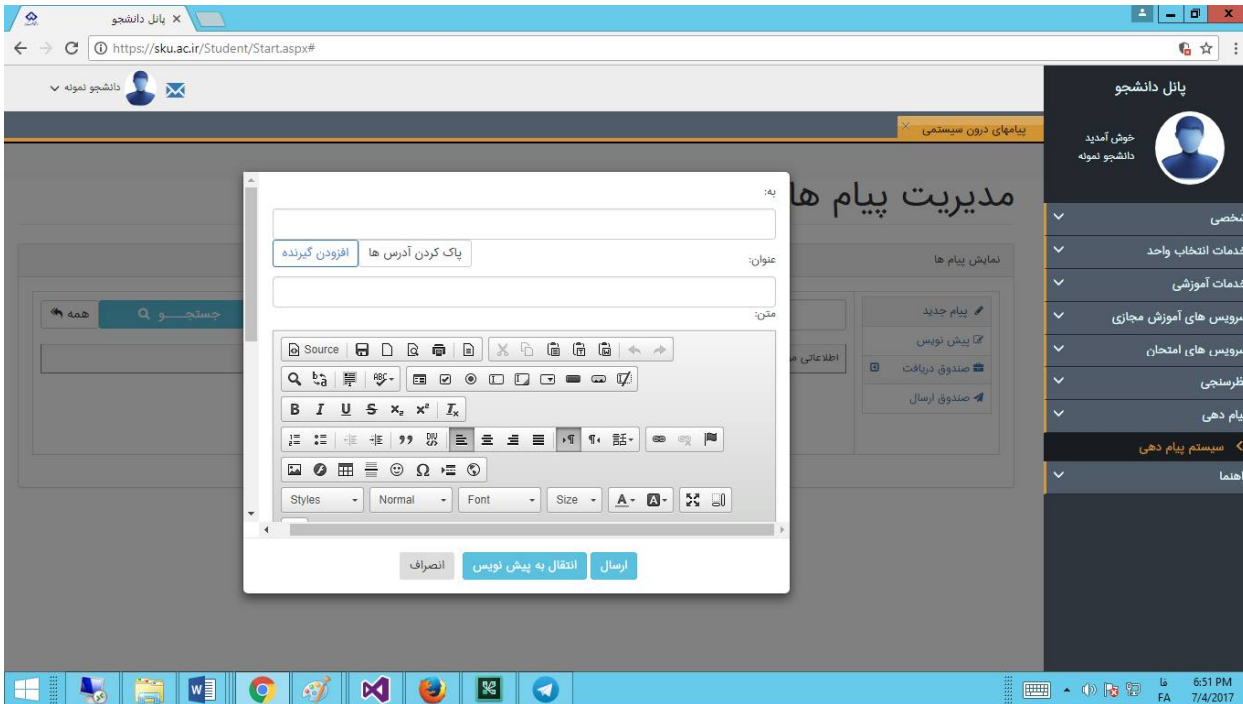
پانل دانشجو ×
https://sku.ac.ir/Student/Start.aspx#

دانشجو نمونه

پانل دانشجو
خوش آمدید
دانشجو نمونه

پیامهای درون سیستمی

مدیریت پیام ها

نمایش پیام ها

پیام جدید
پیش نویس
صندوق دریافت
صندوق ارسال

همه
جستجـــو
اطلاعاتی م

نخصی
خدمات انتخاب واحد
خدمات آموزشی
سرویس های آموزش مجازی
سرویس های امتحان
نظرسنجی
پیام دهی
سیستم پیام دهی
راهنما

به:
افزودن گیرنده
پاک کردن آدرس ها
عنوان:
متن:
Source
Styles
Normal
Font
Size

ارسال
انتقال به پیش نویس
انصراف

فا FA
6:51 PM
7/4/2017